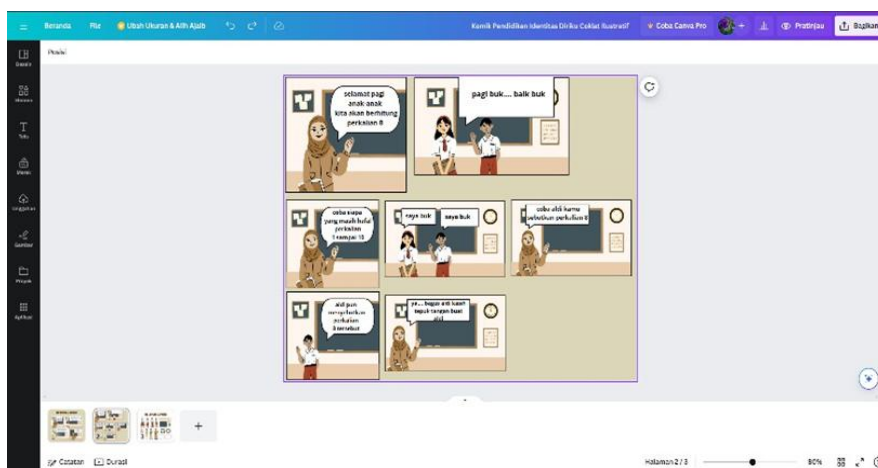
Beranda File Ubah Ukuran & Alih Ajaib

Komik Pendidikan Identitas Diriku Coklat Ilustratif Coba Canva Pro + Pratinjau Bagikan

Posisi

Desain
Elemen
Teks
Merek
Unggahan
Gambar
Proyek
Aplikasi

selamat pagi anak anak kita akan berhitung perkalian 8

pagi buk.... baik buk

coba siapa yang masih hafal perkalian 1 sampai 10

saya buk

saya buk

coba aldi kamu sebutkan perkalian 8

aldi pun menyebutkan perkalian 8 tersebut

ya... bagus aldi kasih tepuk tangan buat aldi

+

Catatan Durasi

Halaman 2 / 3 80%